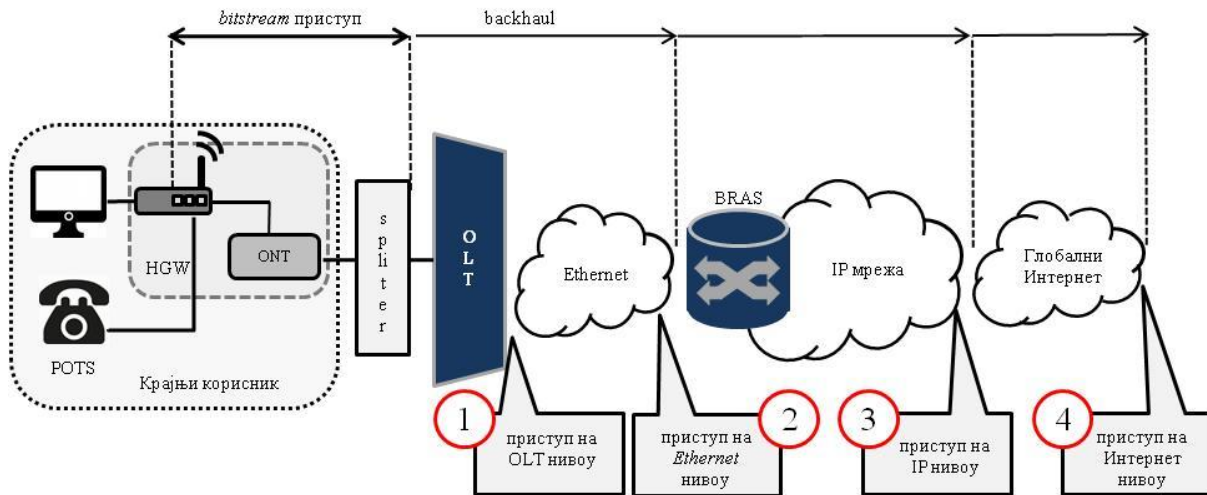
*bitstream* приступ

backhaul

HGW

ONT

s p l i t e r

O L T

Ethernet

BRAS

IP мрежа

Глобални Интернет

POTS

Крајњи корисник

1 приступ на OLT нивоу

приступ на *Ethernet* нивоу 2

3 приступ на IP нивоу

4 приступ на Интернет нивоу